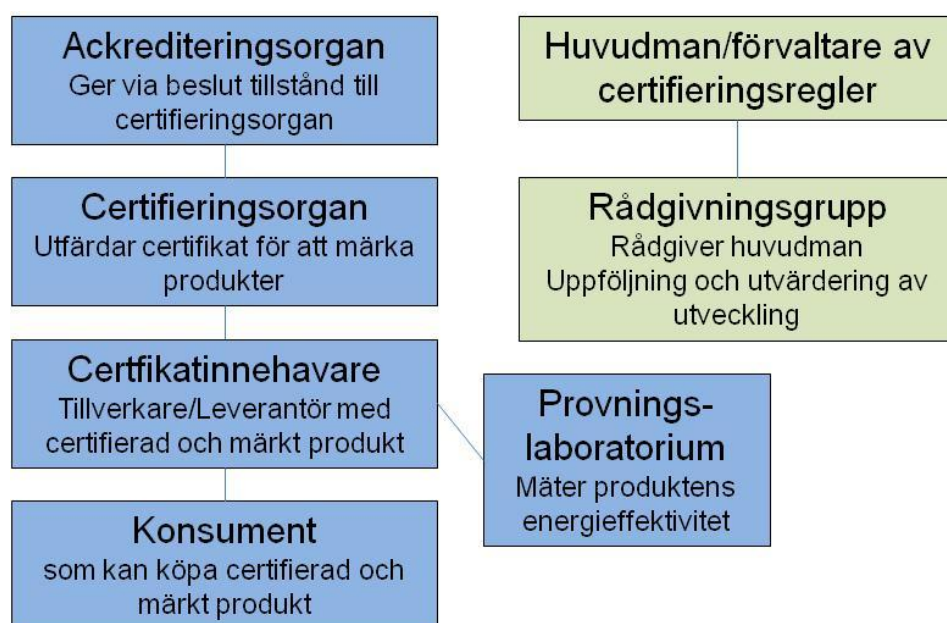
Ackrediteringsorgan
Ger via beslut tillstånd till certifieringsorgan

Certifieringsorgan
Utfärdar certifikat för att märka produkter

Certfikatinnehavare
Tillverkare/Leverantör med certifierad och märkt produkt

Konsument
som kan köpa certifierad och märkt produkt

Huvudman/förvaltare av certifieringsregler

Rådgivningsgrupp
Rådgiver huvudman
Uppföljning och utvärdering av utveckling

Provnings-laboratorium
Mäter produktens energieffektivitet